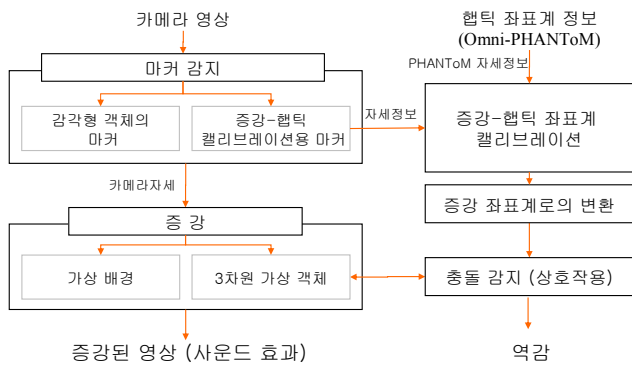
카메라 영상

햅틱 좌표계 정보
(Omni-PHANToM)

마커 감지

PHANToM 자세정보

감각형 객체의 마커

증강-햅틱 캘리브레이션용 마커

자세정보

증강-햅틱 좌표계 캘리브레이션

카메라자세

증강 좌표계로의 변환

증 강

가상 배경

3차원 가상 객체

충돌 감지 (상호작용)

증강된 영상 (사운드 효과)

역감